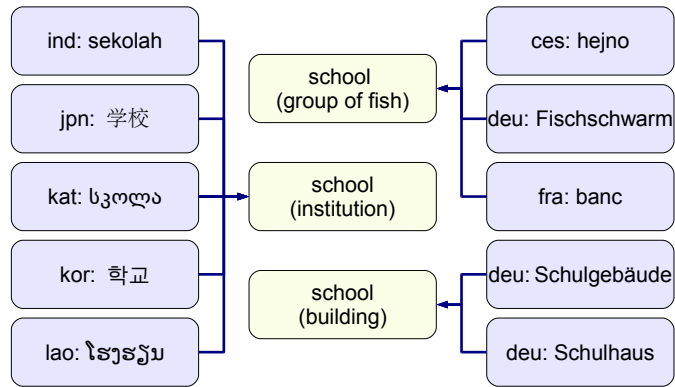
ind: sekolah

jpn: 学校

kat: სკოლა

kor: 학교

lao: ໂຮງຮຽນ

school
(group of fish)

school
(institution)

school
(building)

ces: hejno

deu: Fischschwarm

fra: banc

deu: Schulgebäude

deu: Schulhaus